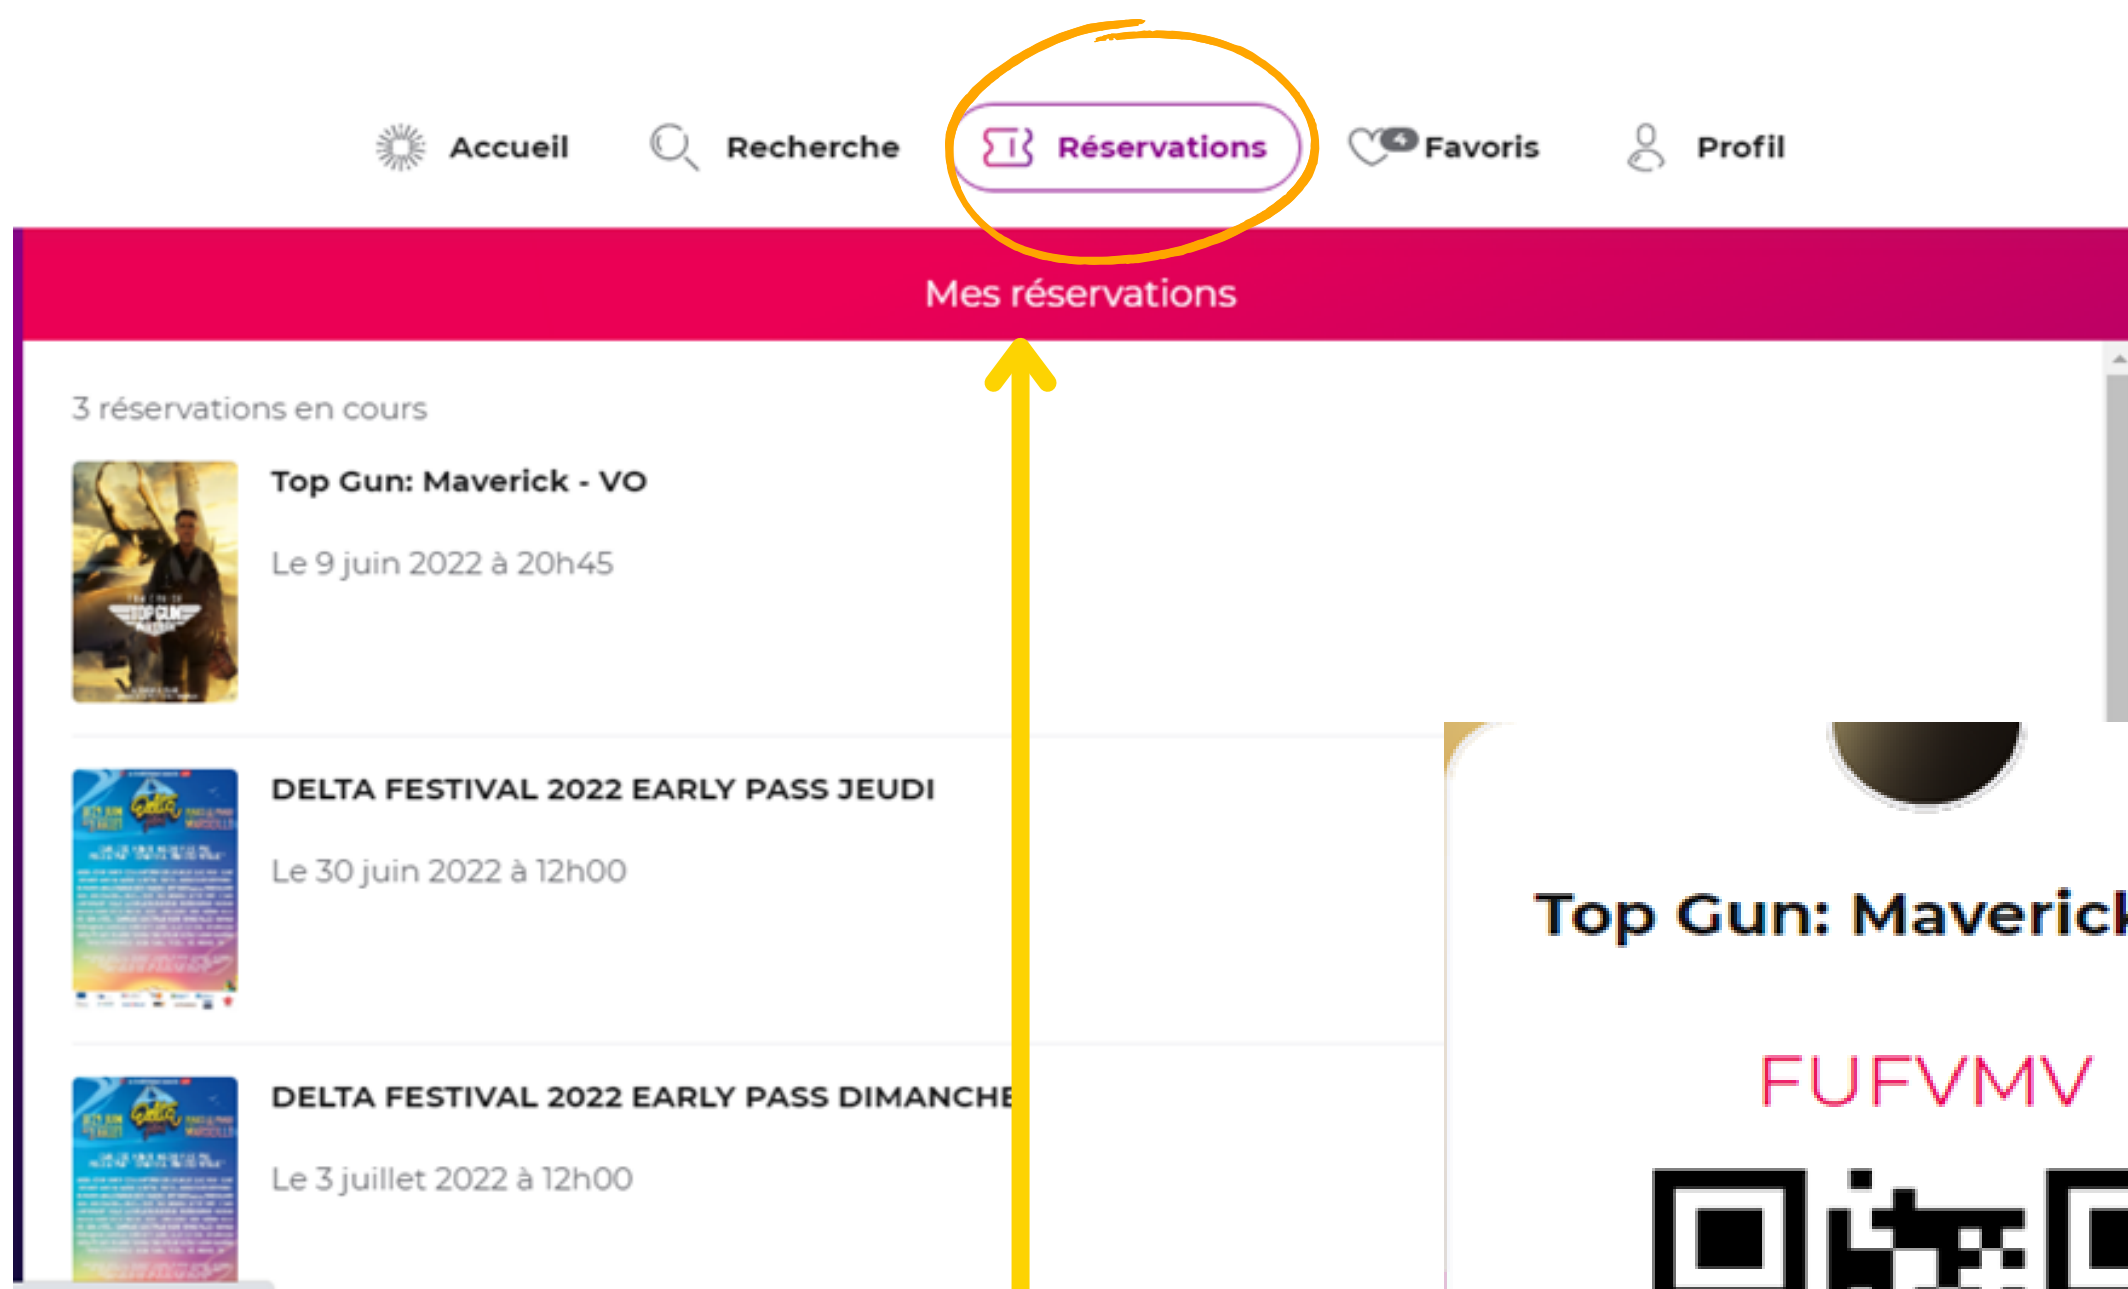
Accueil Recherche Réservations 4 Favoris Profil

Mes réservations

3 réservations en cours

Top Gun: Maverick - VO

Le 9 juin 2022 à 20h45

DELTA FESTIVAL 2022 EARLY PASS JEUDI

Le 30 juin 2022 à 12h00

DELTA FESTIVAL 2022 EARLY PASS DIMANCHE

Le 3 juillet 2022 à 12h00

Top Gun: Maveric

FUFVMV